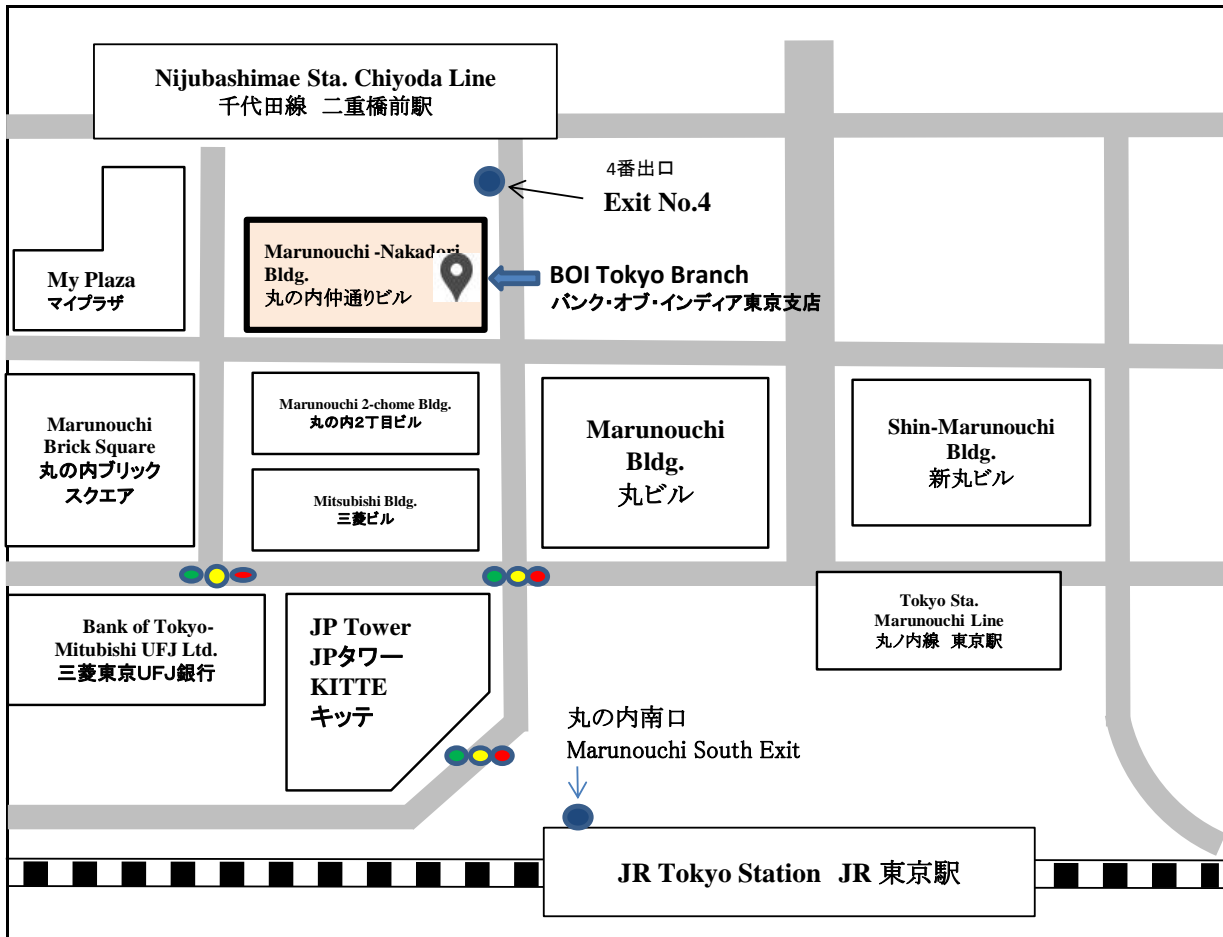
Nijubashimae Sta. Chiyoda Line
千代田線 二重橋前駅

4番出口
Exit No.4

My Plaza
マイプラザ

Marunouchi -Nakadori Bldg.
丸の内仲通りビル

BOI Tokyo Branch
バンク・オブ・インディア東京支店

Marunouchi Brick Square
丸の内ブリック スクエア

Marunouchi 2-chome Bldg.
丸の内2丁目ビル

Mitsubishi Bldg.
三菱ビル

Marunouchi Bldg.
丸ビル

Shin-Marunouchi Bldg.
新丸ビル

Bank of Tokyo-Mitubishi UFJ Ltd.
三菱東京UFJ銀行

JP Tower
JPタワー
KITTE
キッテ

Tokyo Sta. Marunouchi Line
丸ノ内線 東京駅

丸の内南口
Marunouchi South Exit

JR Tokyo Station JR 東京駅